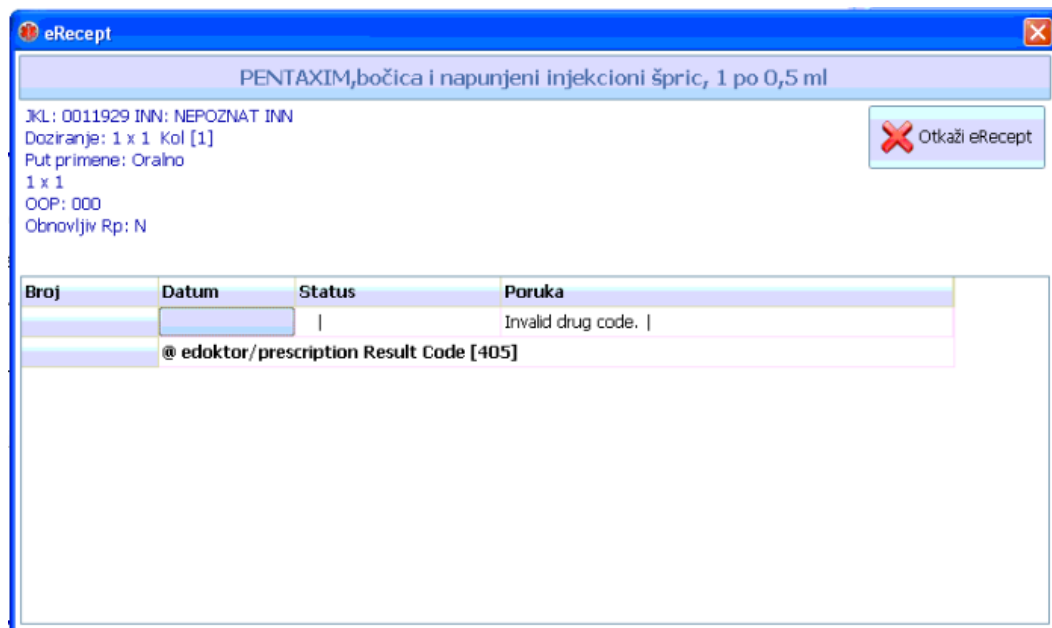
eRecept

PENTAXIM,bočica i napunjeni injekcioni špric, 1 po 0,5 ml

JKL: 0011929 INN: NEPOZNAT INN
Doziranje: 1 x 1 Kol [1]
Put primene: Oralno
1 x 1
OOP: 000
Obnovljiv Rp: N

Otkaži eRecept

| Broj | Datum | Status | Poruka |
|---|---|---|---|
| | | \| | Invalid drug code. \| |
| | @ edoktor/prescription Result Code [405] | | |